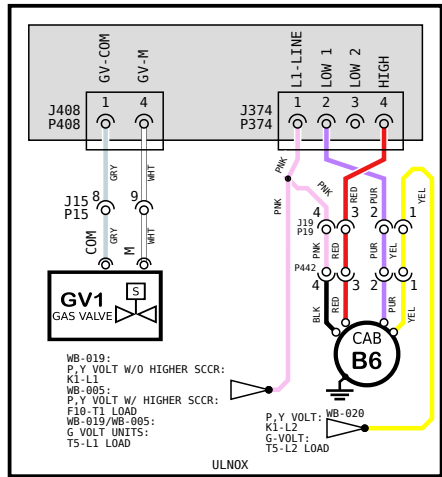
GV-COM
GV-M
J408
P408
1
4
L1-LINE
LOW 1
LOW 2
HIGH
J374
P374
1
2
3
4
GRY
WHT
PNK
PNK
PNK
RED
PUR
YEL
J15
P15
8
9
GRY
WHT
COM
M
J19
P19
4
3
2
1
PNK
RED
PUR
YEL
P442
4
3
2
1
BLK
RED
PUR
YEL
GV1
S
GAS VALVE
CAB
B6
WB-019:
P,Y VOLT W/O HIGHER SCCR:
K1-L1
WB-005:
P,Y VOLT W/ HIGHER SCCR:
F10-T1 LOAD
WB-019/WB-005:
G VOLT UNITS:
T5-L1 LOAD
P,Y VOLT:
K1-L2
G-VOLT:
T5-L2 LOAD
WB-020
ULNOX